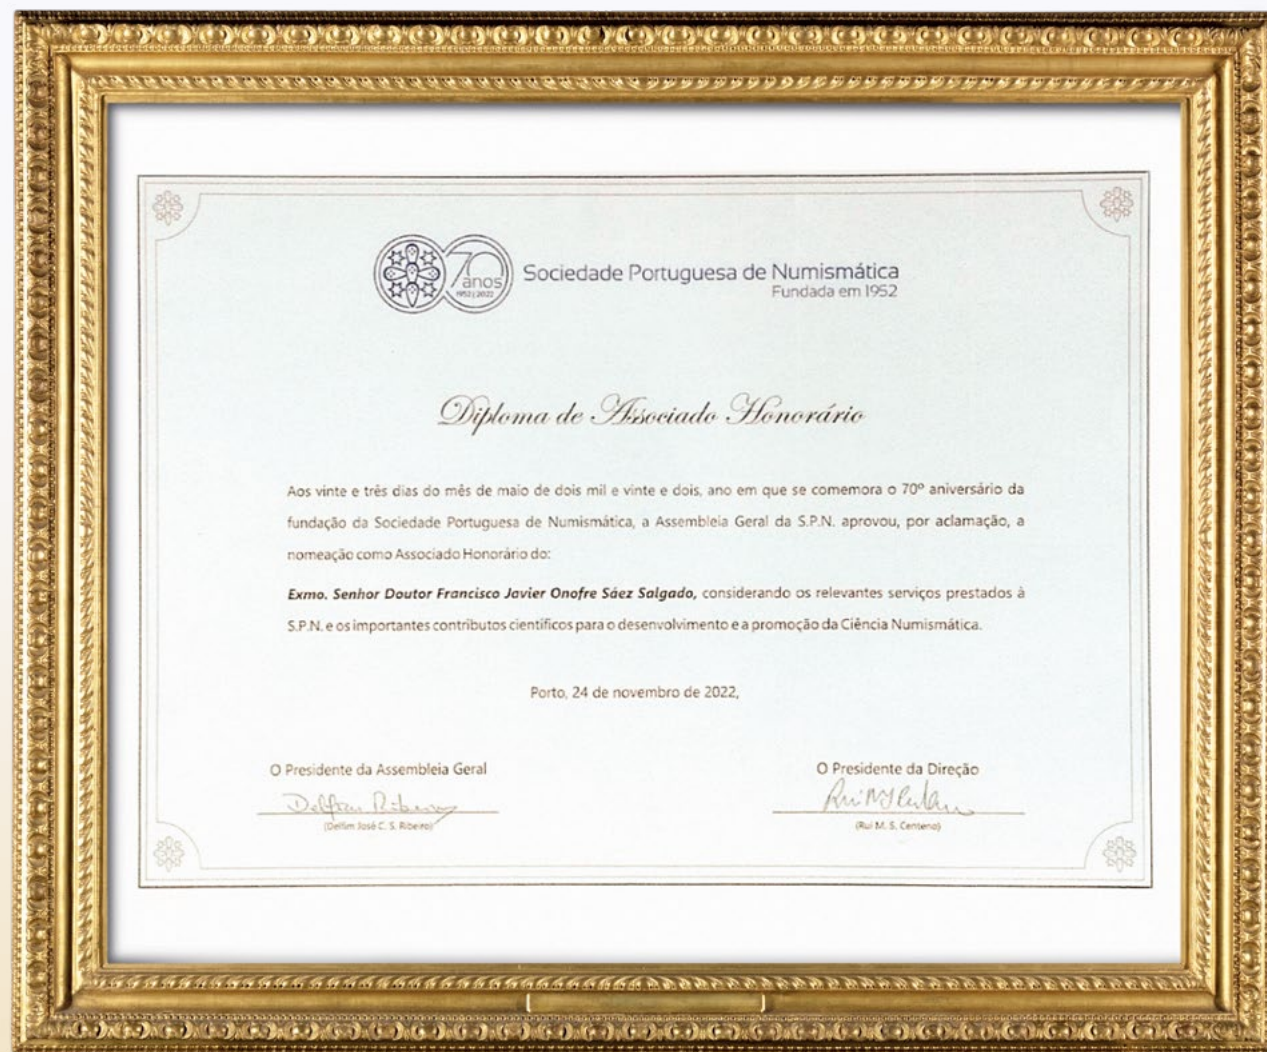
70 anos 1952 | 2022

Sociedade Portuguesa de Numismática
Fundada em 1952

Diploma de Associado Honorário

Aos vinte e três dias do mês de maio de dois mil e vinte e dois, ano em que se comemora o 70º aniversário da fundação da Sociedade Portuguesa de Numismática, a Assembleia Geral da S.P.N. aprovou, por aclamação, a nomeação como Associado Honorário do:

**Exmo. Senhor Doutor Francisco Javier Onofre Sáez Salgado,** considerando os relevantes serviços prestados à S.P.N. e os importantes contributos científicos para o desenvolvimento e a promoção da Ciência Numismática.

Porto, 24 de novembro de 2022,

O Presidente da Assembleia Geral
Delfim Ribeiro
(Delfim José C. S. Ribeiro)

O Presidente da Direção
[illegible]
(Rui M. S. Centeno)